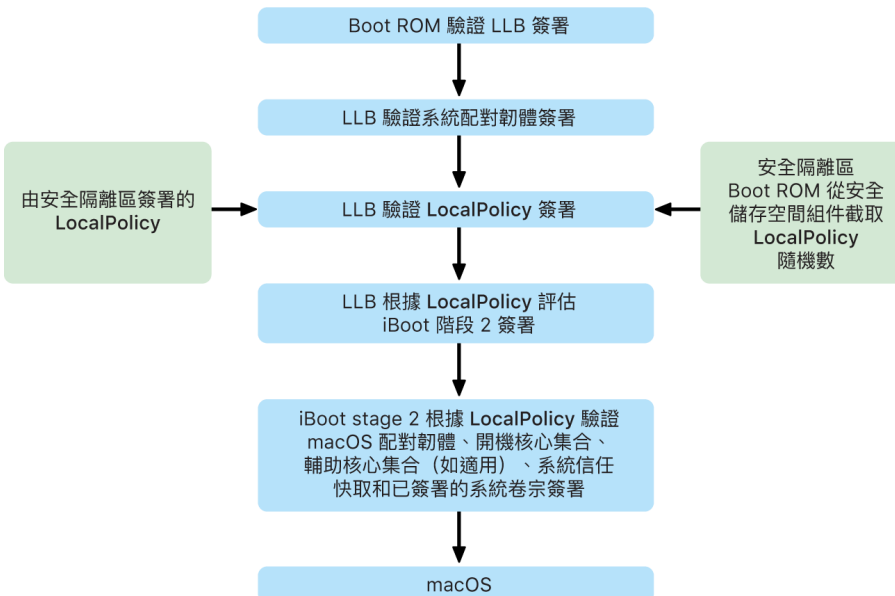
Boot ROM 驗證 LLB 簽署

LLB 驗證系統配對韌體簽署

由安全隔離區簽署的 LocalPolicy

LLB 驗證 LocalPolicy 簽署

安全隔離區 Boot ROM 從安全儲存空間組件截取 LocalPolicy 隨機數

LLB 根據 LocalPolicy 評估 iBoot 階段 2 簽署

iBoot stage 2 根據 LocalPolicy 驗證 macOS 配對韌體、開機核心集合、輔助核心集合（如適用）、系統信任快取和已簽署的系統卷宗簽署

macOS